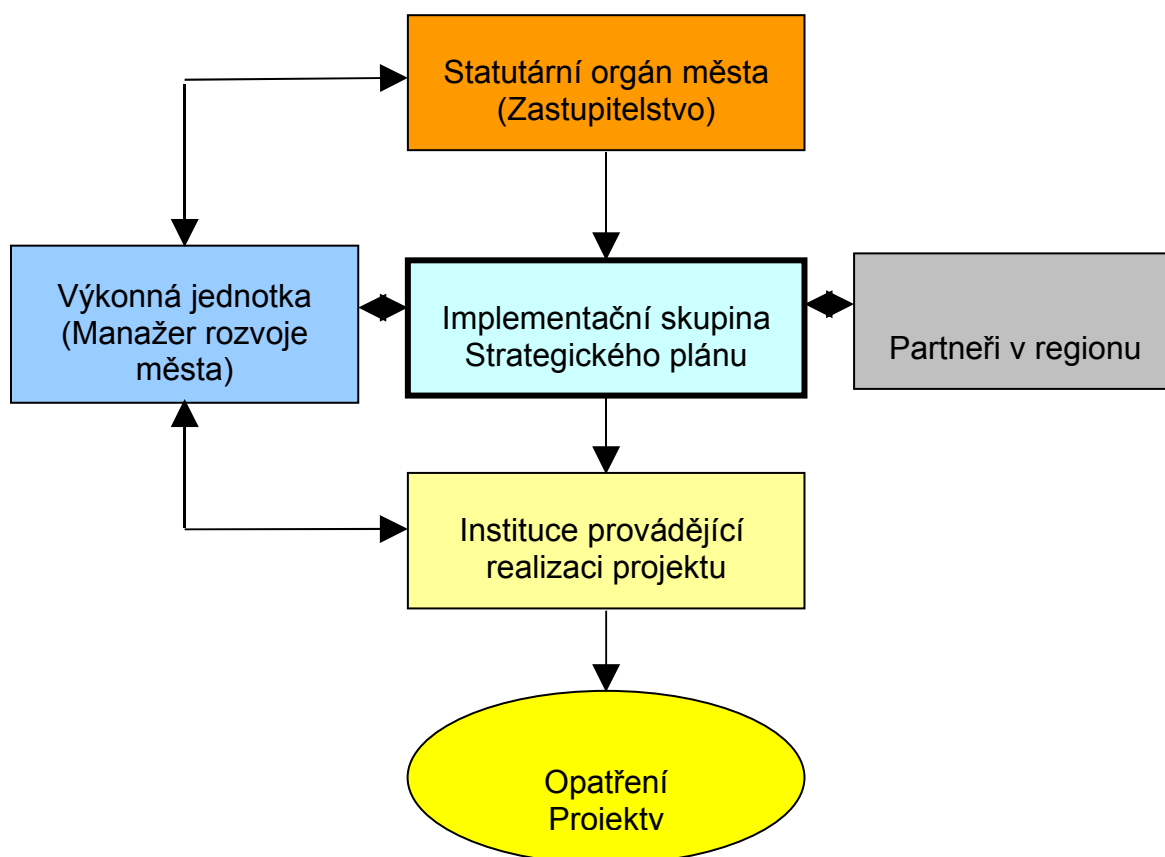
Statutární orgán města
(Zastupitelstvo)

Výkonná jednotka
(Manažer rozvoje
města)

Implementační skupina
Strategického plánu

Partneři v regionu

Instituce provádějící
realizaci projektu

Opatření
Projekty